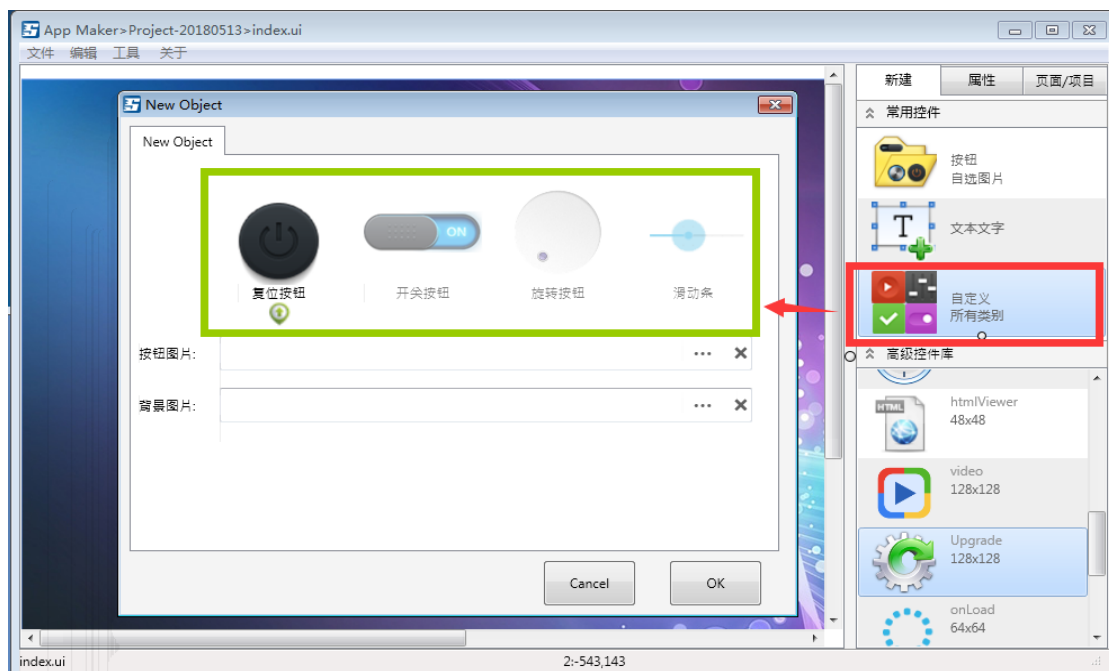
App Maker>Project-20180513>index.ui
文件 编辑 工具 关于

New Object
New Object
ON
复位按钮
开关按钮
旋转按钮
滑动条
按钮图片:
背景图片:
Cancel
OK

新建 属性 页面/项目
常用控件
按钮
自选图片
T
文本文字
自定义
所有类别
高級控件库
HTML
htmlViewer
48x48
video
128x128
Upgrade
128x128
onLoad
64x64

index.ui
2:-543,143